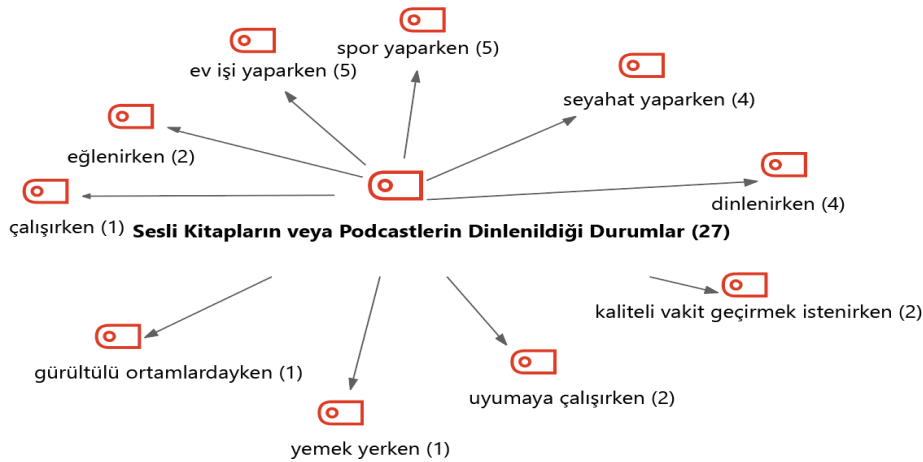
spor yaparken (5)

ev işi yaparken (5)

seyahat yaparken (4)

eğlenirken (2)

dinlenirken (4)

çalışırken (1)

**Sesli Kitapların veya Podcastlerin Dinlenildiği Durumlar (27)**

kaliteli vakit geçirmek istenirken (2)

gürültülü ortamlardayken (1)

uyumaya çalışırken (2)

yemek yerken (1)